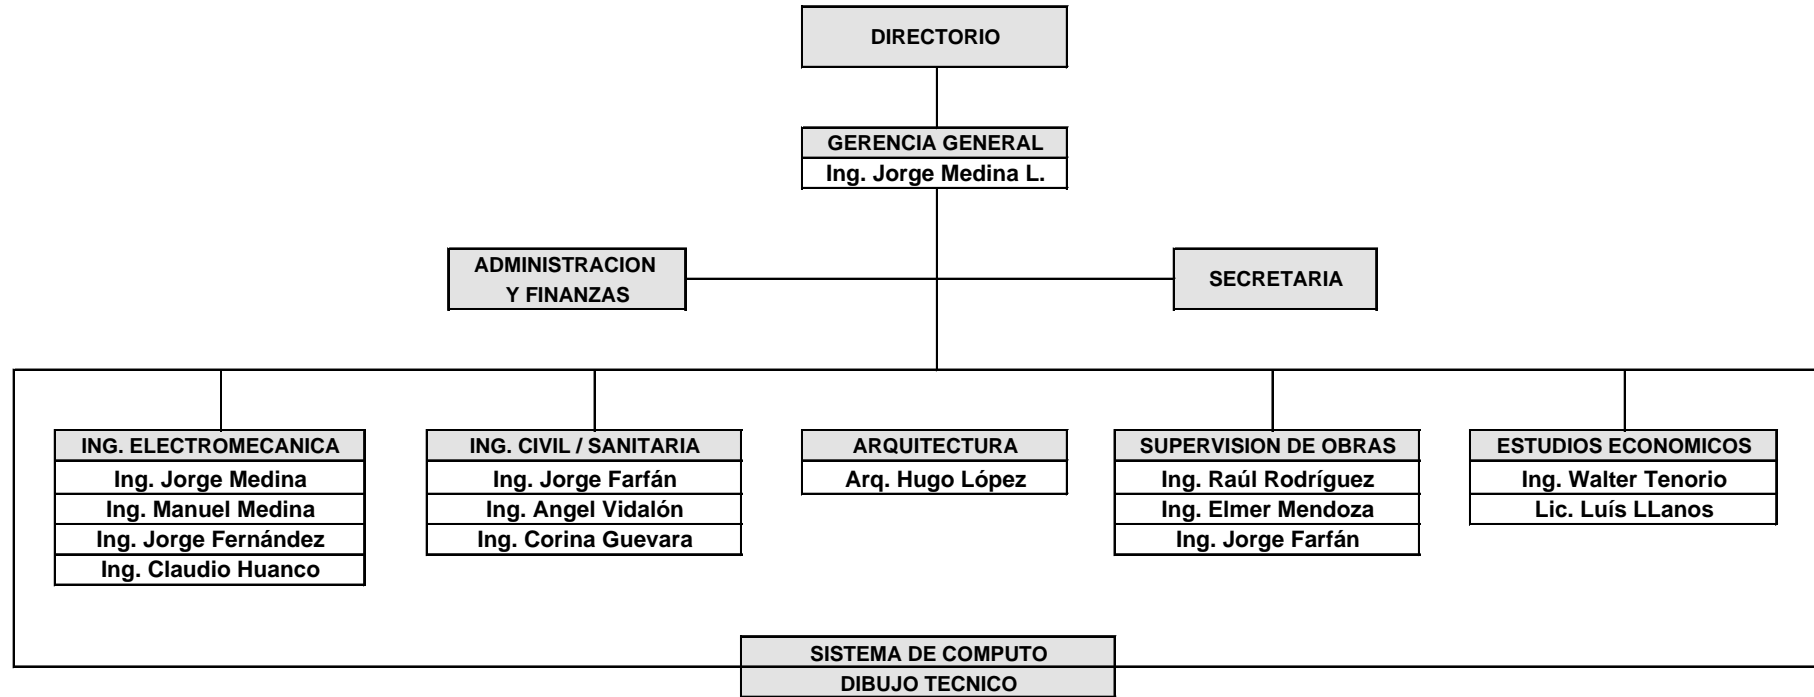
DIRECTORIO

GERENCIA GENERAL
Ing. Jorge Medina L.

ADMINISTRACION Y FINANZAS

SECRETARIA

ING. ELECTROMECANICA
Ing. Jorge Medina
Ing. Manuel Medina
Ing. Jorge Fernández
Ing. Claudio Huanco

ING. CIVIL / SANITARIA
Ing. Jorge Farfán
Ing. Angel Vidalón
Ing. Corina Guevara

ARQUITECTURA
Arq. Hugo López

SUPERVISION DE OBRAS
Ing. Raúl Rodríguez
Ing. Elmer Mendoza
Ing. Jorge Farfán

ESTUDIOS ECONOMICOS
Ing. Walter Tenorio
Lic. Luís LLanos

SISTEMA DE COMPUTO
DIBUJO TECNICO